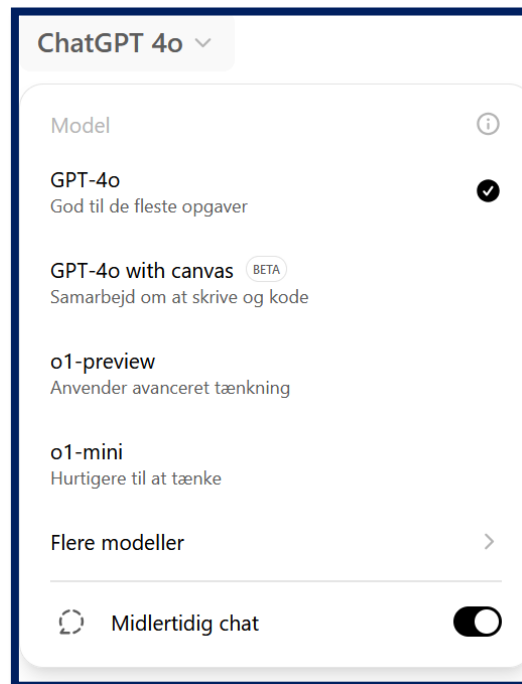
ChatGPT 4o

Model

GPT-4o
God til de fleste opgaver

GPT-4o with canvas BETA
Samarbejd om at skrive og kode

o1-preview
Anvender avanceret tænkning

o1-mini
Hurtigere til at tænke

Flere modeller

Midlertidig chat